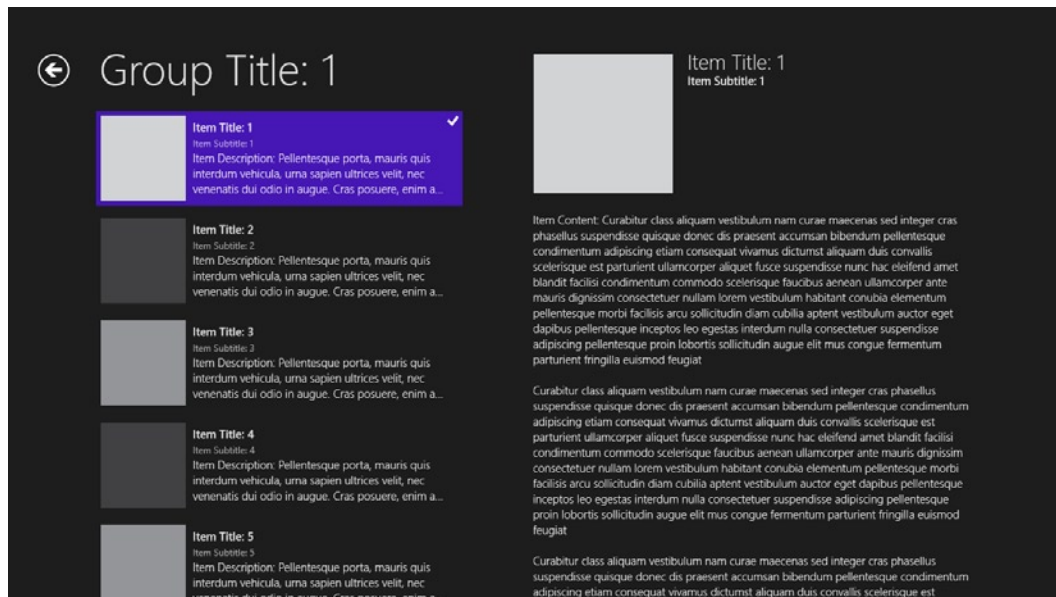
Group Title: 1

Item Title: 1
Item Subtitle: 1
Item Description: Pellentesque porta, mauris quis interdum vehicula, urna sapien ultrices velit, nec venenatis dui odio in augue. Cras posuere, enim a...

Item Title: 2
Item Subtitle: 2
Item Description: Pellentesque porta, mauris quis interdum vehicula, urna sapien ultrices velit, nec venenatis dui odio in augue. Cras posuere, enim a...

Item Title: 3
Item Subtitle: 3
Item Description: Pellentesque porta, mauris quis interdum vehicula, urna sapien ultrices velit, nec venenatis dui odio in augue. Cras posuere, enim a...

Item Title: 4
Item Subtitle: 4
Item Description: Pellentesque porta, mauris quis interdum vehicula, urna sapien ultrices velit, nec venenatis dui odio in augue. Cras posuere, enim a...

Item Title: 5
Item Subtitle: 5
Item Description: Pellentesque porta, mauris quis interdum vehicula, urna sapien ultrices velit, nec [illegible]

Item Title: 1
Item Subtitle: 1

Item Content: Curabitur class aliquam vestibulum nam curae maecenas sed integer cras phasellus suspendisse quisque donec dis praesent accumsan bibendum pellentesque condimentum adipiscing etiam consequat vivamus dictumst aliquam duis convallis scelerisque est parturient ullamcorper aliquet fusce suspendisse nunc hac eleifend amet blandit facilisi condimentum commodo scelerisque faucibus aenean ullamcorper ante mauris dignissim consectetuer nullam lorem vestibulum habitant conubia elementum pellentesque morbi facilisis arcu sollicitudin diam cubilia aptent vestibulum auctor eget dapibus pellentesque inceptos leo egestas interdum nulla consectetuer suspendisse adipiscing pellentesque proin lobortis sollicitudin augue elit mus congue fermentum parturient fringilla euismod feugiat

Curabitur class aliquam vestibulum nam curae maecenas sed integer cras phasellus suspendisse quisque donec dis praesent accumsan bibendum pellentesque condimentum adipiscing etiam consequat vivamus dictumst aliquam duis convallis scelerisque est parturient ullamcorper aliquet fusce suspendisse nunc hac eleifend amet blandit facilisi condimentum commodo scelerisque faucibus aenean ullamcorper ante mauris dignissim consectetuer nullam lorem vestibulum habitant conubia elementum pellentesque morbi facilisis arcu sollicitudin diam cubilia aptent vestibulum auctor eget dapibus pellentesque inceptos leo egestas interdum nulla consectetuer suspendisse adipiscing pellentesque proin lobortis sollicitudin augue elit mus congue fermentum parturient fringilla euismod feugiat

Curabitur class aliquam vestibulum nam curae maecenas sed integer cras phasellus suspendisse quisque donec dis praesent accumsan bibendum pellentesque condimentum adipiscing etiam consequat vivamus dictumst aliquam duis convallis scelerisque est